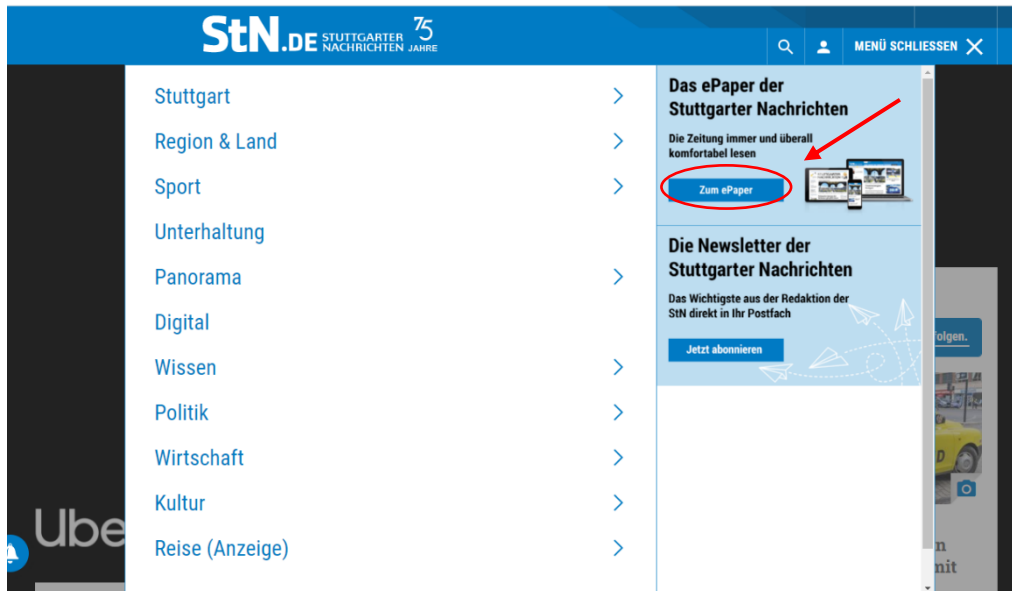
StN.DE STUTTGARTER NACHRICHTEN 75 JAHRE

MENÜ SCHLIESSEN

Stuttgart

Region & Land

Sport

Unterhaltung

Panorama

Digital

Wissen

Politik

Wirtschaft

Kultur

Reise (Anzeige)

Das ePaper der Stuttgarter Nachrichten

Die Zeitung immer und überall komfortabel lesen

Zum ePaper

Die Newsletter der Stuttgarter Nachrichten

Das Wichtigste aus der Redaktion der StN direkt in Ihr Postfach

Jetzt abonnieren

folgen.

Ube

n

mit